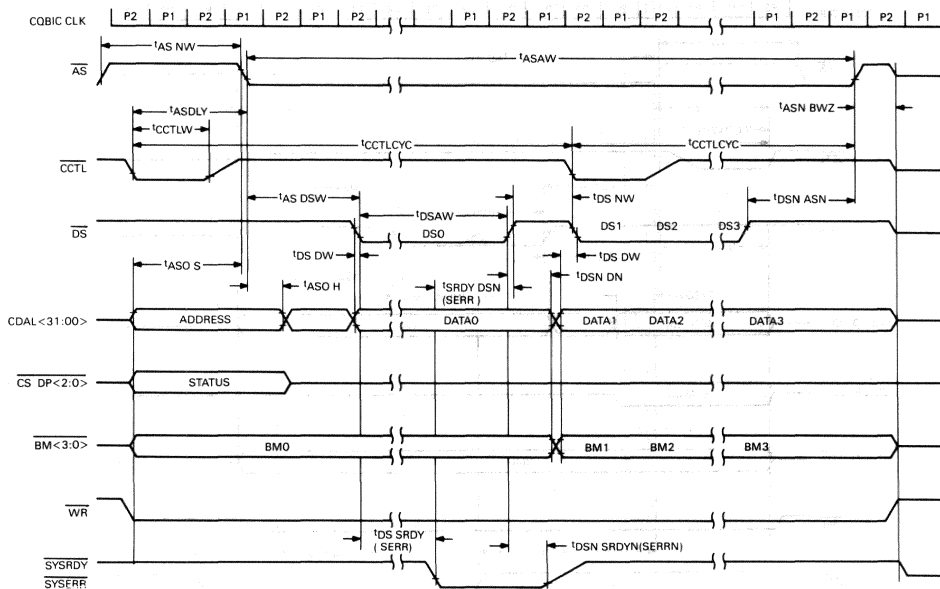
CQBIC CLK

P2 P1 P2 P1 P2 P1 P2 P1 P2 P1 P2 P1 P2 P1 P2 P1 P2 P1

$\overline{AS}$

$t_{AS\ NW}$

$t_{ASAW}$

$t_{ASDLY}$

$t_{CCTLW}$

$t_{ASN\ BWZ}$

$t_{CCTLCYC}$

$t_{CCTLCYC}$

$\overline{CCTL}$

$t_{AS\ DSW}$

$t_{DS\ NW}$

$t_{DSAW}$

$t_{DSN\ ASN}$

$\overline{DS}$

DS0

DS1 DS2 DS3

$t_{DS\ DW}$

$t_{DS\ DW}$

$t_{ASO\ S}$

$t_{ASO\ H}$

$t_{SRDY\ DSN}$ (SERR)

$t_{DSN\ DN}$

CDAL<31:00>

ADDRESS

DATA0

DATA1 DATA2 DATA3

$\overline{CS}$ DP<2:0>

STATUS

$\overline{BM<3:0>}$

BM0

BM1 BM2 BM3

$\overline{WR}$

$t_{DS\ SRDY}$ ( SERR)

$t_{DSN\ SRDYN(SERRN)}$

$\overline{SYSRDY}$

$\overline{SYSERR}$